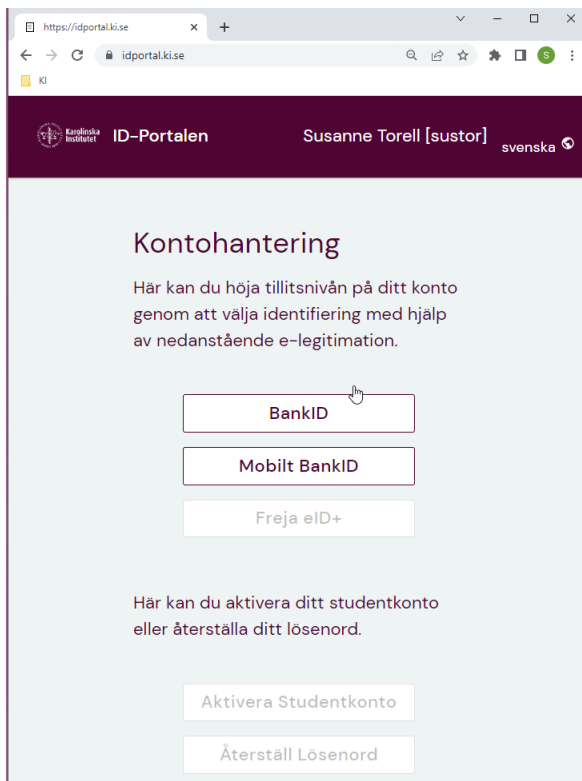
https://idportal.ki.se ×
+
idportal.ki.se
KI
Karolinska Institutet ID-Portalen
Susanne Torell [sustor]
svenska

Kontohantering

Här kan du höja tillitsnivån på ditt konto genom att välja identifiering med hjälp av nedanstående e-legitimation.

BankID
Mobilt BankID
Freja eID+

Här kan du aktivera ditt studentkonto eller återställa ditt lösenord.

Aktivera Studentkonto
Återställ Lösenord